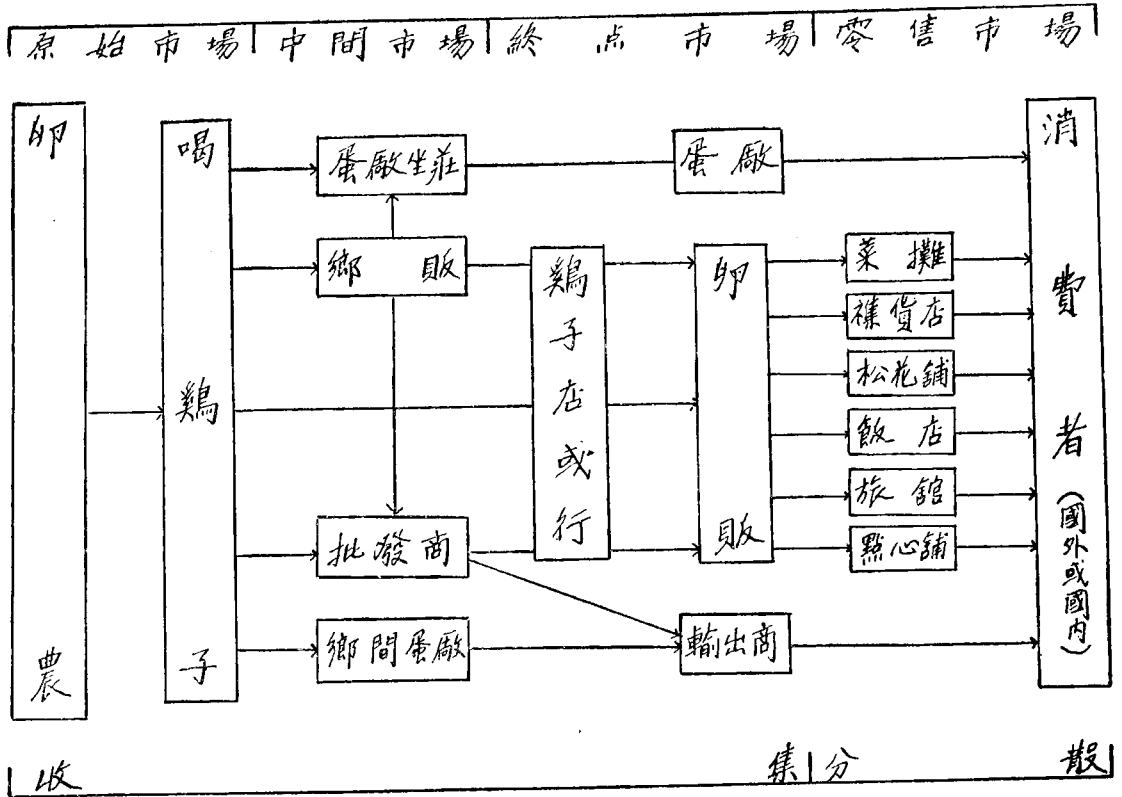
原始市場 | 中間市場 | 終点市場 | 零售市場

卵農

喝鷄子

蛋廠生莊

鄉販

批發商

鄉間蛋廠

鷄子店或行

蛋廠

卵販

輸出商

菜攤

襍貨店

松花鋪

飯店

旅館

點心鋪

消費者（國外或國內）

收 | 集 | 分 | 散